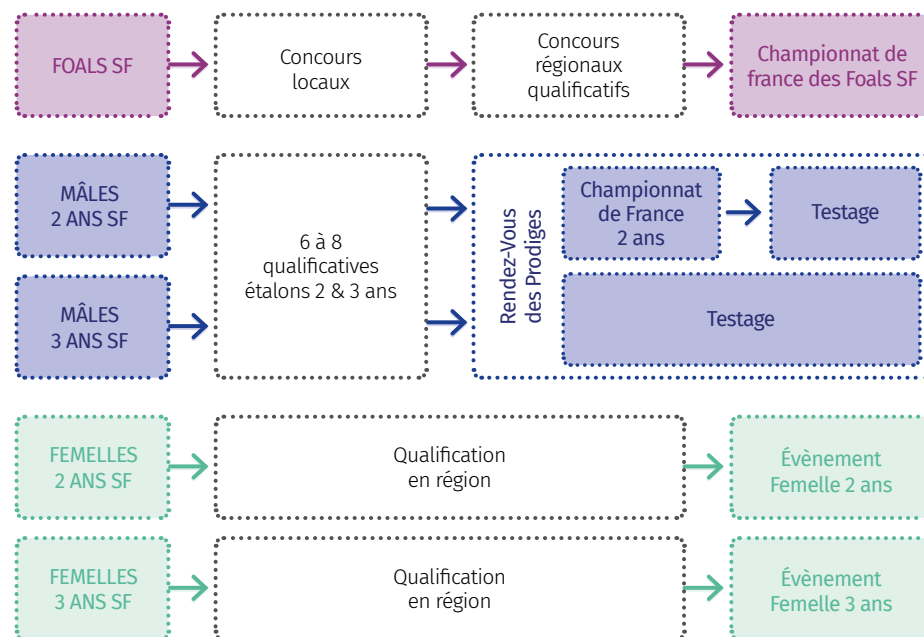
FOALS SF

Concours locaux

Concours régionaux qualificatifs

Championnat de france des Foals SF

MÂLES 2 ANS SF

MÂLES 3 ANS SF

6 à 8 qualificatives étalons 2 & 3 ans

Rendez-Vous des Prodiges

Championnat de France 2 ans

Testage

Testage

FEMELLES 2 ANS SF

Qualification en région

Évènement Femelle 2 ans

FEMELLES 3 ANS SF

Qualification en région

Évènement Femelle 3 ans